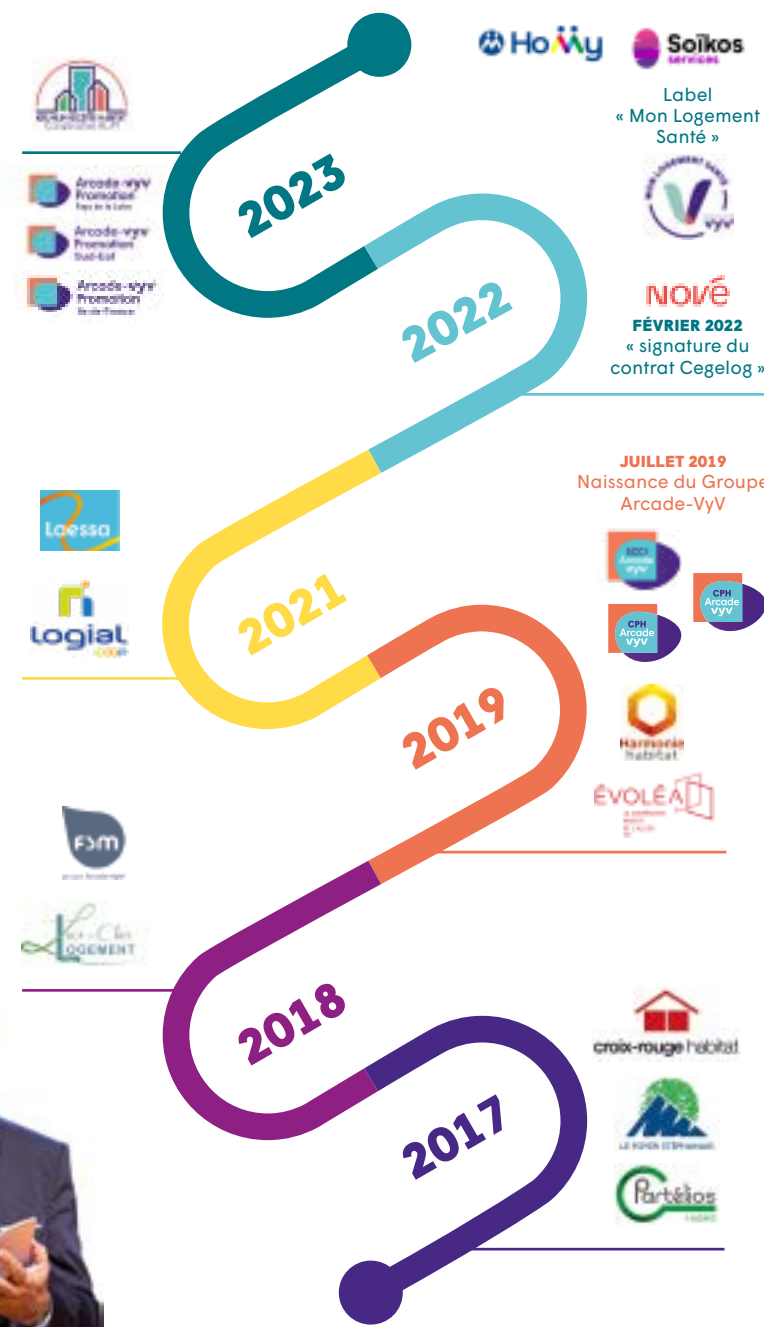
Homy

Soïkos services

Label « Mon Logement Santé »

2023

Arcade-VyV Promotion Pays de la Loire

Arcade-VyV Promotion Sud-Est

Arcade-VyV Promotion Île-de-France

2022

NOVÉ

FÉVRIER 2022
« signature du contrat Cegelog »

JUILLET 2019
Naissance du Groupe Arcade-VyV

Laessa

Logial COOP

2021

SCCI Arcade VyV

CPH Arcade VyV

CPH Arcade VyV

2019

Harmonie habitat

ÉVOLÉA

F3M

Loir-et-Cher LOGEMENT

2018

croix-rouge habitat

2017

Partélios